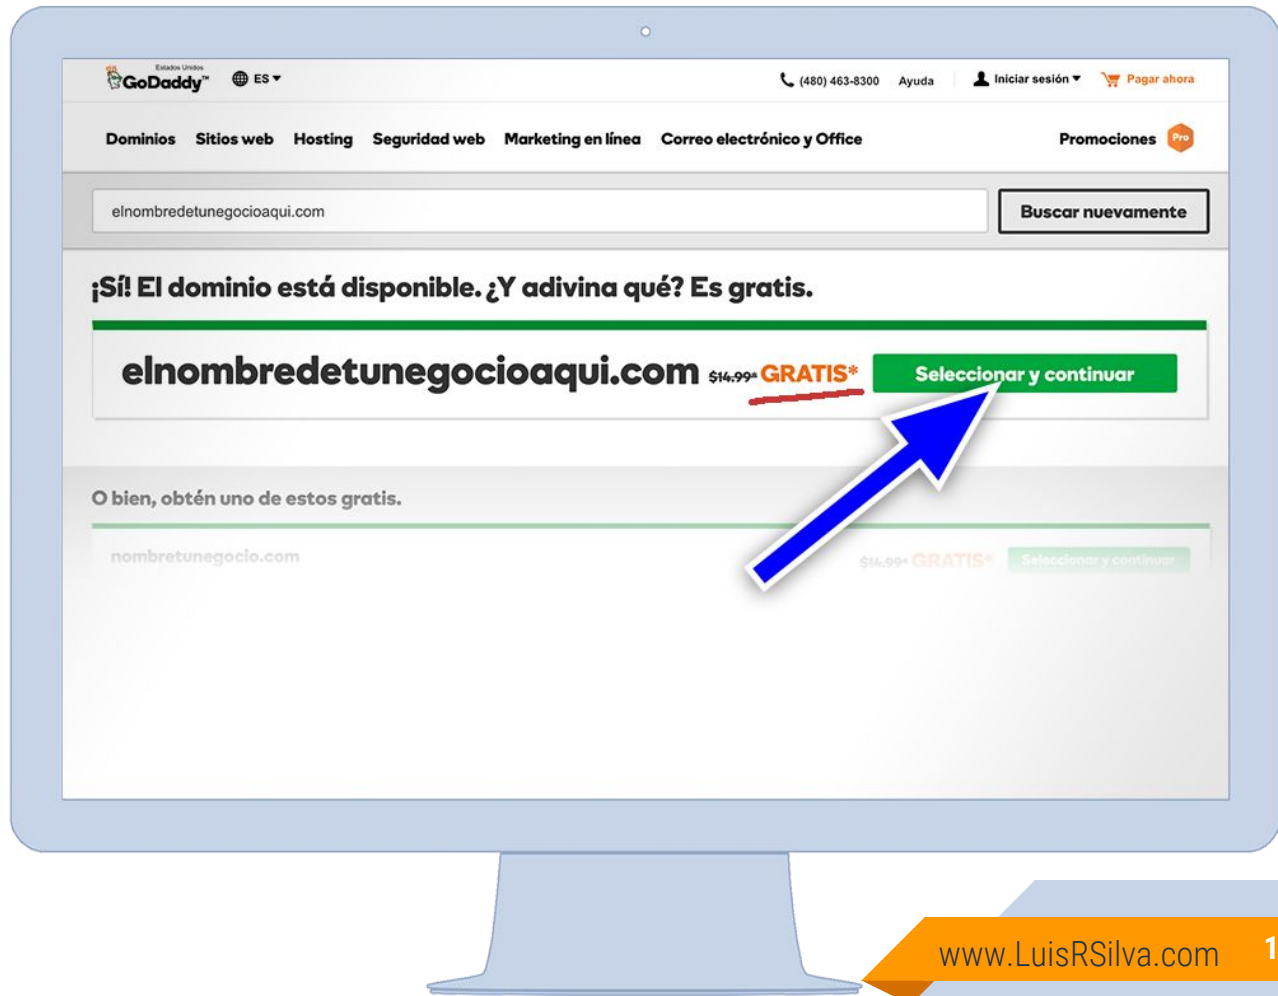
Estados Unidos
GoDaddy™ ES

(480) 463-8300 Ayuda Iniciar sesión Pagar ahora

Dominios Sitios web Hosting Seguridad web Marketing en línea Correo electrónico y Office Promociones Pro

elnombredetunegocioaqui.com

Buscar nuevamente

¡Sí! El dominio está disponible. ¿Y adivina qué? Es gratis.

elnombredetunegocioaqui.com $14.99* GRATIS* Seleccionar y continuar

O bien, obtén uno de estos gratis.

nombretunegocio.com $14.99* GRATIS* Seleccionar y continuar

www.LuisRSilva.com 1